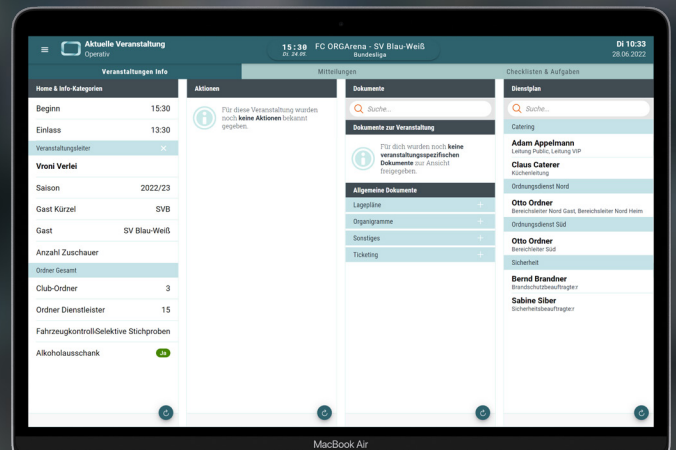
Aktuelle Veranstaltung
Operativ

15:30
Di. 24.05.
FC ORGArena - SV Blau-Weiß
Bundesliga

Di 10:33
28.06.2022

Veranstaltungen Info | Mitteilungen | Checklisten & Aufgaben

Home & Info-Kategorien

Beginn 15:30

Einlass 13:30

Veranstaltungsleiter

Vroni Verlei

Saison 2022/23

Gast Kürzel SVB

Gast SV Blau-Weiß

Anzahl Zuschauer

Ordner Gesamt

Club-Ordner 3

Ordner Dienstleister 15

Fahrzeugkontroll-Selektive Stichproben

Alkoholausschank Ja

Aktionen

Für diese Veranstaltung wurden noch keine Aktionen bekannt gegeben.

Dokumente

Suche...

Dokumente zur Veranstaltung

Für dich wurden noch keine veranstaltungsspezifischen Dokumente zur Ansicht freigegeben.

Allgemeine Dokumente

Lagepläne

Organigramme

Sonstiges

Ticketing

Dienstplan

Suche...

Catering

Adam Appelmann
Leitung Public, Leitung VIP

Claus Caterer
Küchenleitung

Ordnungsdienst Nord

Otto Ordner
Bereichsleiter Nord Gast, Bereichsleiter Nord Heim

Ordnungsdienst Süd

Otto Ordner
Bereichsleiter Süd

Sicherheit

Bernd Brandner
Brandschutzbeauftragte:r

Sabine Siber
Sicherheitsbeauftragte:r

MacBook Air